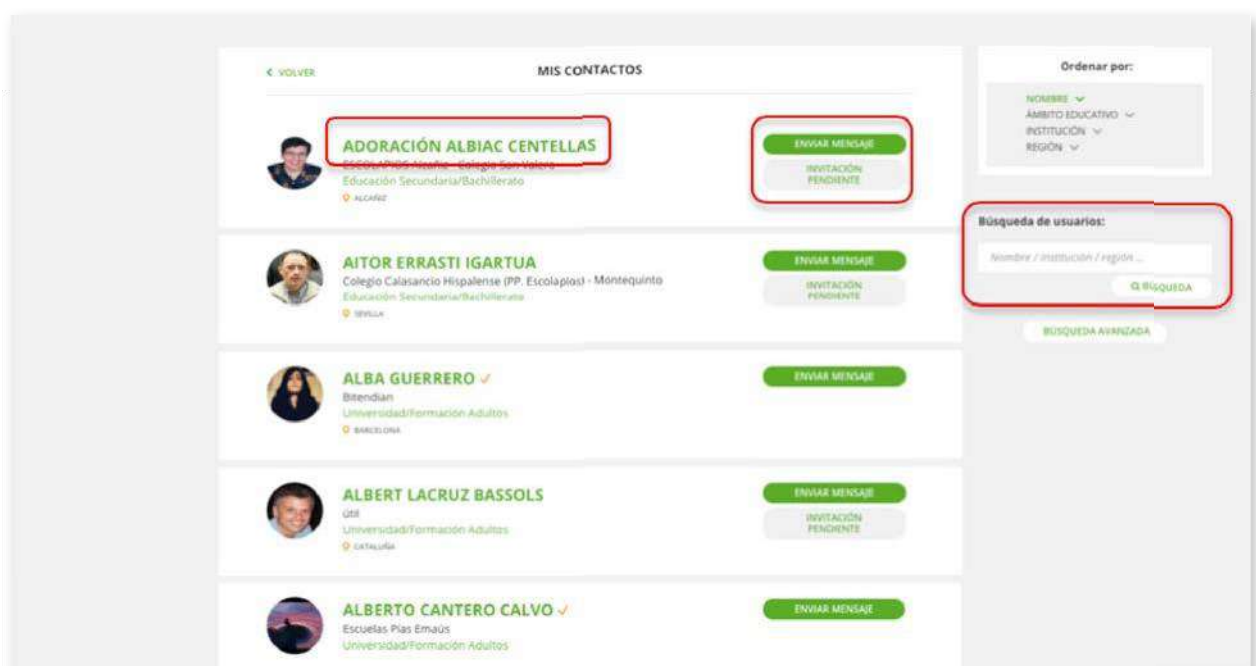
< VOLVER

MIS CONTACTOS

ADORACIÓN ALBIAC CENTELLAS
ESCOLAPIOS Alcañiz - Colegio San Valero
Educación Secundaria/Bachillerato
ALCAÑIZ

ENVIAR MENSAJE
INVITACIÓN PENDIENTE

AITOR ERRASTI IGARTUA
Colegio Calasancio Hispalense (PP. Escolapios) - Montequinto
Educación Secundaria/Bachillerato
SEVILLA

ENVIAR MENSAJE
INVITACIÓN PENDIENTE

ALBA GUERRERO ✓
Bitendian
Universidad/Formación Adultos
BARCELONA

ENVIAR MENSAJE

ALBERT LACRUZ BASSOLS
Útil
Universidad/Formación Adultos
CATALUÑA

ENVIAR MENSAJE
INVITACIÓN PENDIENTE

ALBERTO CANTERO CALVO ✓
Escuelas Pías Emaús
Universidad/Formación Adultos

ENVIAR MENSAJE

Ordenar por:

NOMBRE
ÁMBITO EDUCATIVO
INSTITUCIÓN
REGIÓN

Búsqueda de usuarios:

Nombre / institución / región ...

BÚSQUEDA

BÚSQUEDA AVANZADA